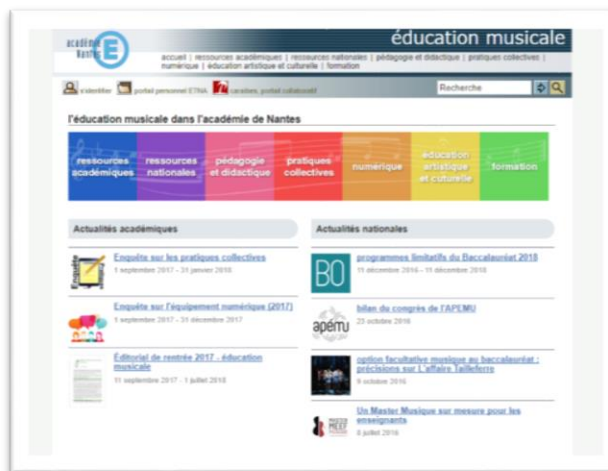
académie Nantes

éducation musicale

accueil | ressources académiques | ressources nationales | pédagogie et didactique | pratiques collectives | numérique | éducation artistique et culturelle | formation

s'identifier portail personnel ETNA caradoc, portail collaboratif

Recherche

l'éducation musicale dans l'académie de Nantes

ressources académiques
ressources nationales
pédagogie et didactique
pratiques collectives
numérique
éducation artistique et culturelle
formation

Actualités académiques

Enquête sur les pratiques collectives
1 septembre 2017 - 31 janvier 2018

Enquête sur l'équipement numérique (2017)
1 septembre 2017 - 31 décembre 2017

Éditorial de rentrée 2017 - éducation musicale
11 septembre 2017 - 1 juillet 2018

Actualités nationales

BO
programmes limitatifs du Baccalauréat 2018
11 décembre 2016 - 11 décembre 2018

apemu
bilan du congrès de l'APEMU
23 octobre 2016

option facultative musique au baccalauréat : précisions sur L'affaire Tailleferre
6 octobre 2016

Un Master Musique sur mesure pour les enseignants
6 juillet 2016